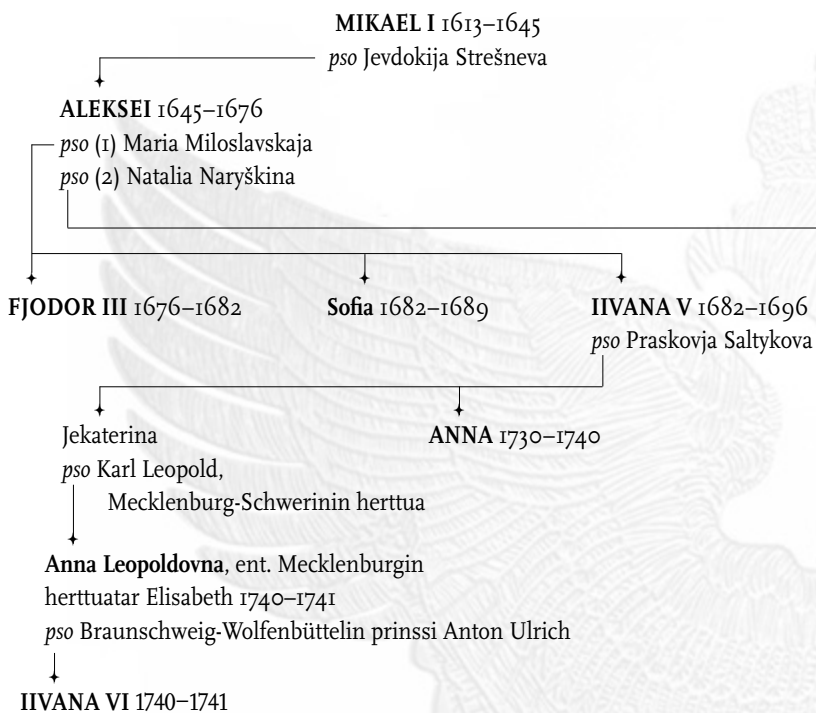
**MIKAEL I** 1613–1645
*pso* Jevdokija Strešneva

**ALEKSEI** 1645–1676
*pso* (1) Maria Miloslavskaja
*pso* (2) Natalia Naryškina

**FJODOR III** 1676–1682

**Sofia** 1682–1689

**IIVANA V** 1682–1696
*pso* Praskovja Saltykova

Jekaterina
*pso* Karl Leopold, Mecklenburg-Schwerinin herttua

**ANNA** 1730–1740

**Anna Leopoldovna**, ent. Mecklenburgin herttuatar Elisabeth 1740–1741
*pso* Braunschweig-Wolfenbüttelin prinssi Anton Ulrich

**IIVANA VI** 1740–1741